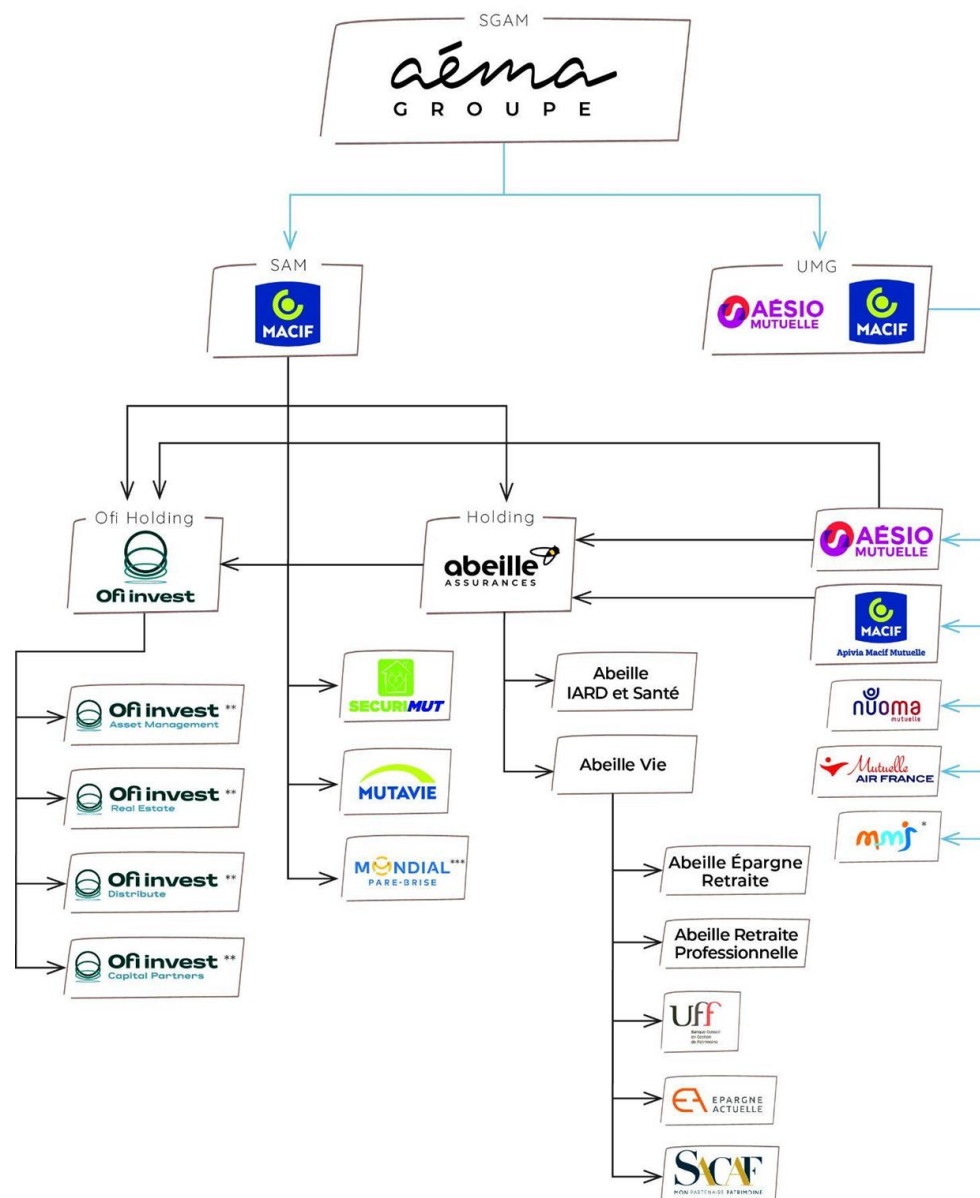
SGAM
aéma
GROUPE

SAM
MACIF

UMG
AÉSIO MUTUELLE
MACIF

Ofi Holding
Ofi invest

Holding
abeille ASSURANCES

AÉSIO MUTUELLE

MACIF
Apivia Macif Mutuelle

nuoma mutuelle

Mutuelle AIR FRANCE

mmj *

Ofi invest ** Asset Management

Ofi invest ** Real Estate

Ofi invest ** Distribute

Ofi invest ** Capital Partners

SECURIMUT

MUTAVIE

MONDIAL*** PARE-BRISE

Abeille IARD et Santé

Abeille Vie

Abeille Épargne Retraite

Abeille Retraite Professionnelle

Uff Banque Conseil en Gestion de Patrimoine

EPARGNE ACTUELLE

SACAF
MON PARTENAIRE PATRIMOINE